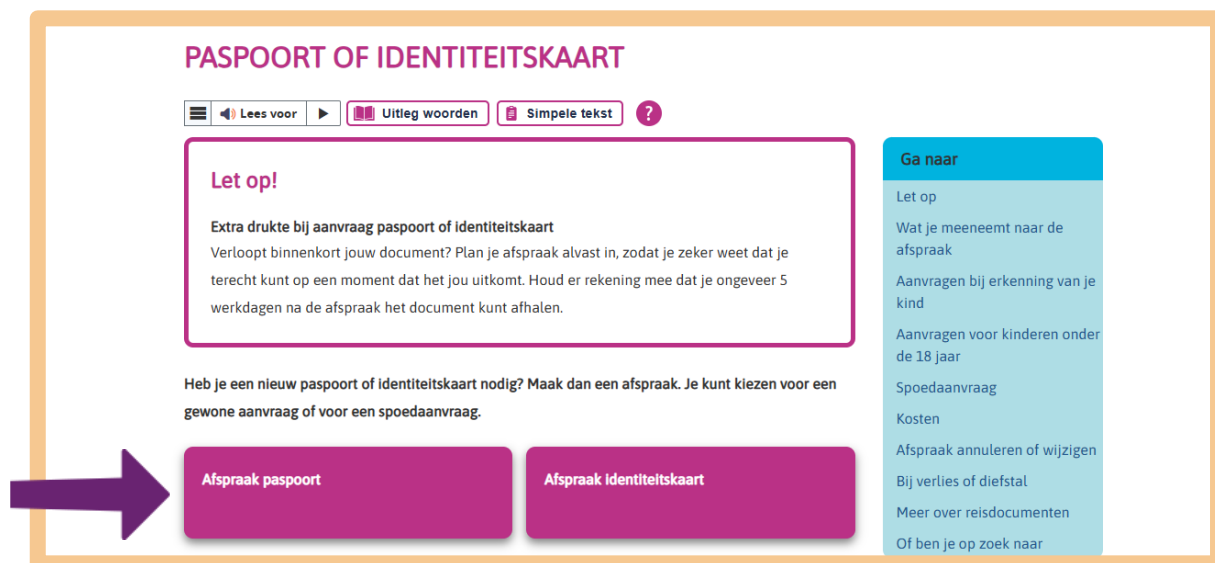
PASPOORT OF IDENTITEITSKAART

Lees voor
Uitleg woorden
Simpele tekst
?

Let op!

Extra drukte bij aanvraag paspoort of identiteitskaart
Verloopt binnenkort jouw document? Plan je afspraak alvast in, zodat je zeker weet dat je terecht kunt op een moment dat het jou uitkomt. Houd er rekening mee dat je ongeveer 5 werkdagen na de afspraak het document kunt afhalen.

Heb je een nieuw paspoort of identiteitskaart nodig? Maak dan een afspraak. Je kunt kiezen voor een gewone aanvraag of voor een spoedaanvraag.

Afspraak paspoort

Afspraak identiteitskaart

Ga naar

Let op

Wat je meeneemt naar de afspraak

Aanvragen bij erkenning van je kind

Aanvragen voor kinderen onder de 18 jaar

Spoedaanvraag

Kosten

Afspraak annuleren of wijzigen

Bij verlies of diefstal

Meer over reisdocumenten

Of ben je op zoek naar